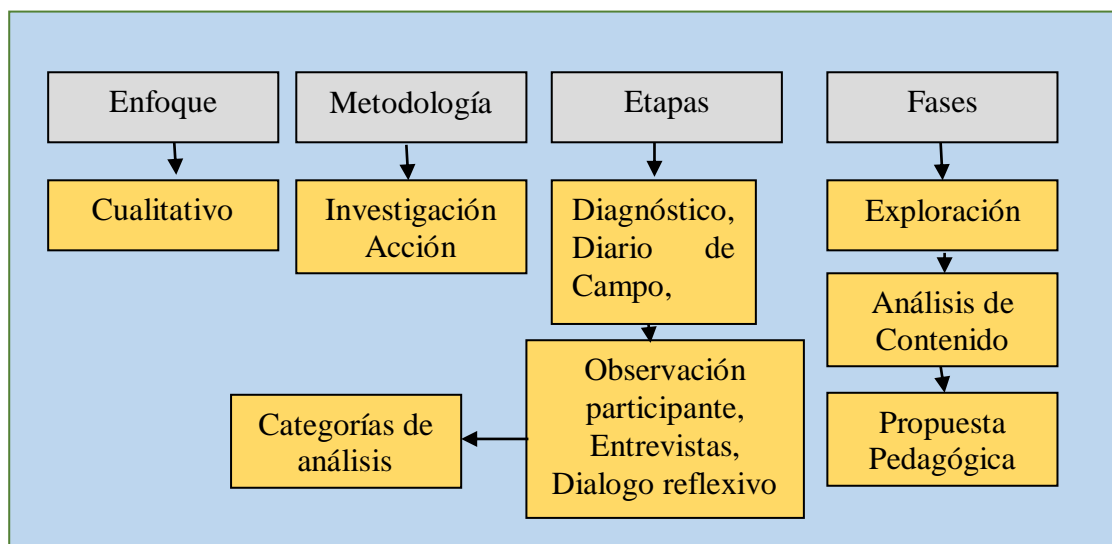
Enfoque

Cualitativo

Metodología

Investigación Acción

Etapas

Diagnóstico, Diario de Campo,

Observación participante, Entrevistas, Dialogo reflexivo

Categorías de análisis

Fases

Exploración

Análisis de Contenido

Propuesta Pedagógica